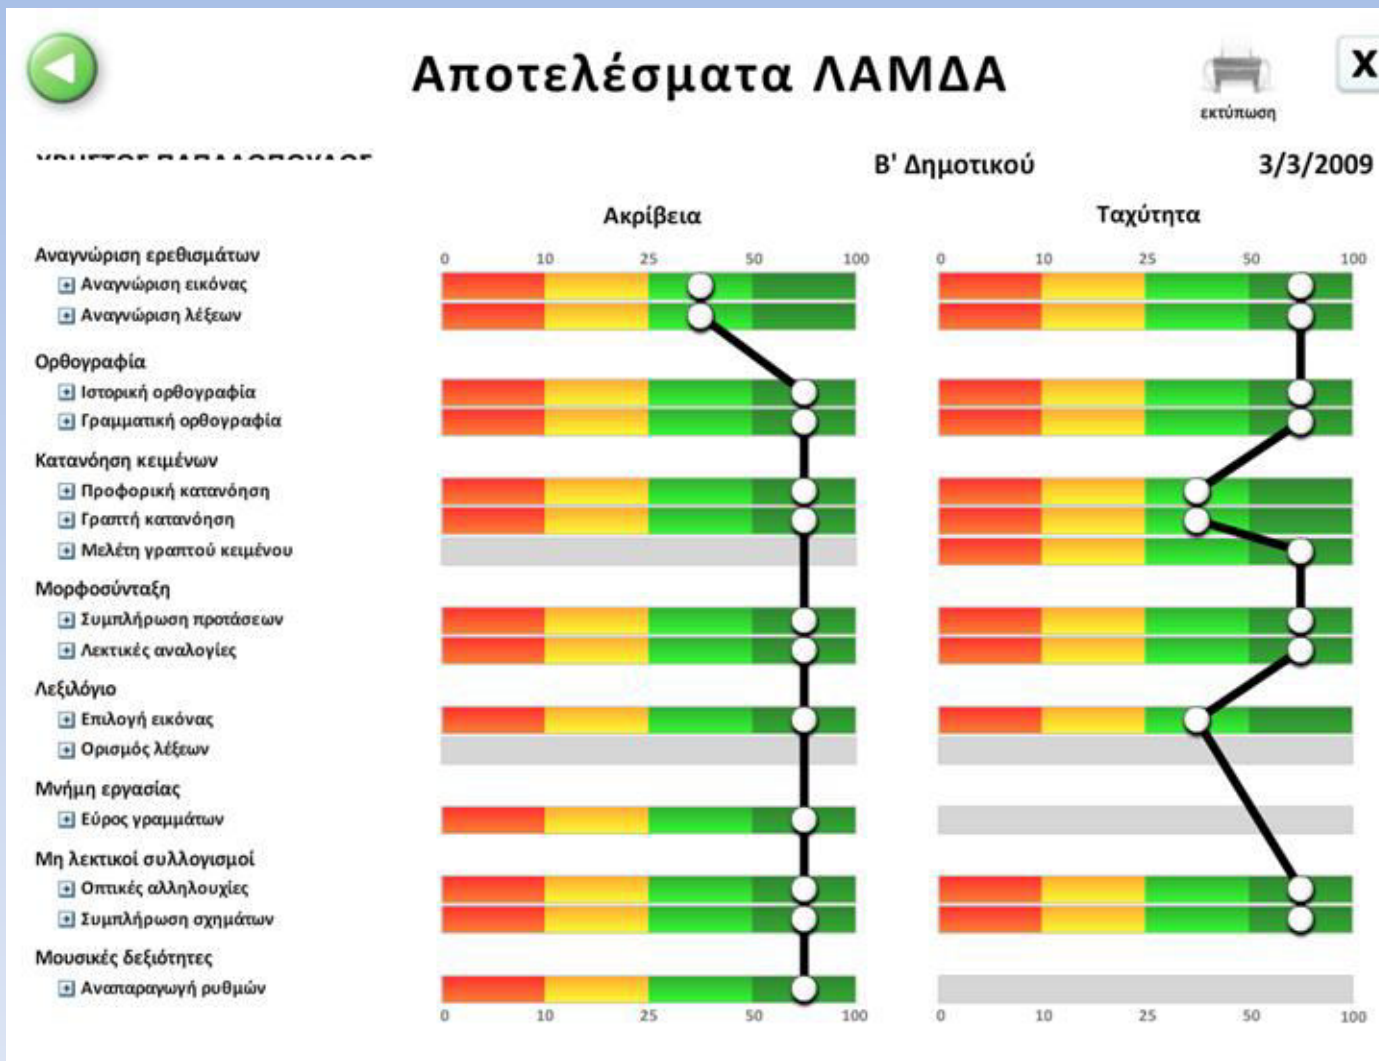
Αποτελέσματα ΛΑΜΔΑ

εκτύπωση

X

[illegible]

Β' Δημοτικού

3/3/2009

Ακρίβεια

Ταχύτητα

0 10 25 50 100

0 10 25 50 100

Αναγνώριση ερεθισμάτων
Αναγνώριση εικόνας
Αναγνώριση λέξεων

Ορθογραφία
Ιστορική ορθογραφία
Γραμματική ορθογραφία

Κατανόηση κειμένων
Προφορική κατανόηση
Γραπτή κατανόηση
Μελέτη γραπτού κειμένου

Μορφοσύνταξη
Συμπλήρωση προτάσεων
Λεκτικές αναλογίες

Λεξιλόγιο
Επιλογή εικόνας
Ορισμός λέξεων

Μνήμη εργασίας
Εύρος γραμμάτων

Μη λεκτικοί συλλογισμοί
Οπτικές αλληλουχίες
Συμπλήρωση σχημάτων

Μουσικές δεξιότητες
Αναπαραγωγή ρυθμών

0 10 25 50 100

0 10 25 50 100